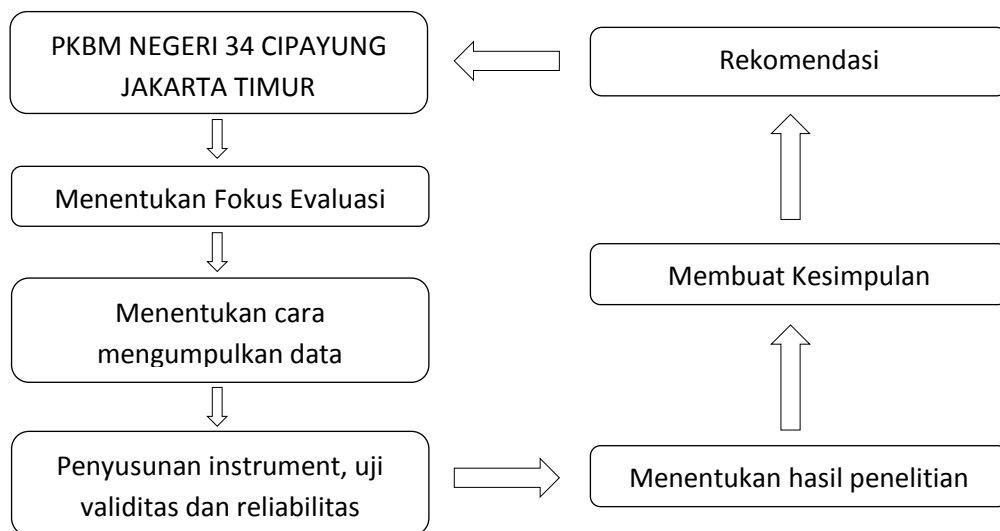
PKBM NEGERI 34 CIPAYUNG JAKARTA TIMUR

Menentukan Fokus Evaluasi

Menentukan cara mengumpulkan data

Penyusunan instrument, uji validitas dan reliabilitas

Menentukan hasil penelitian

Membuat Kesimpulan

Rekomendasi